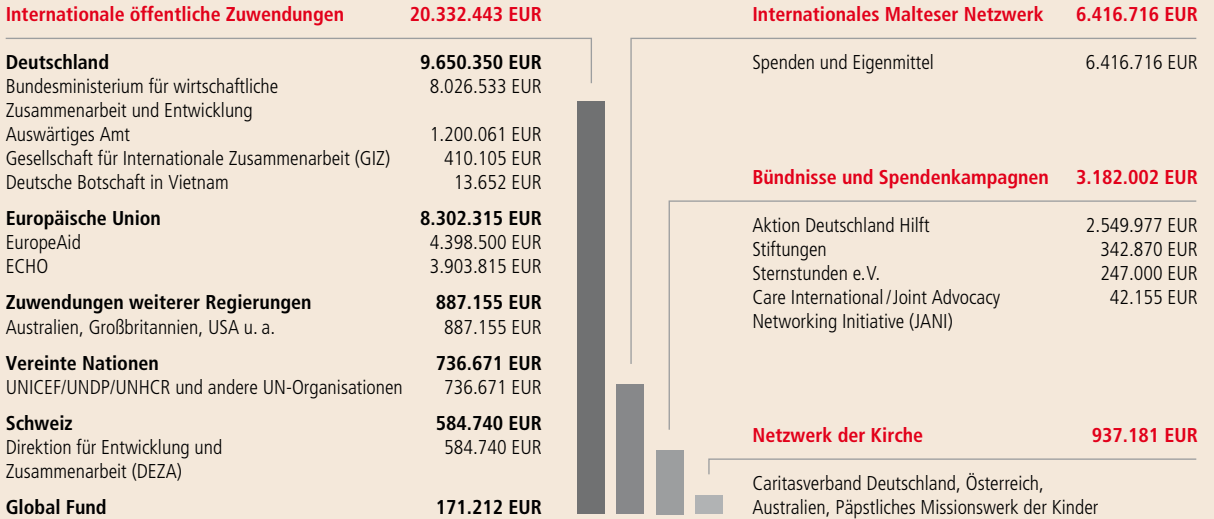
Internationale öffentliche Zuwendungen 20.332.443 EUR

| | |
|---|---|
| **Deutschland** | **9.650.350 EUR** |
| Bundesministerium für wirtschaftliche Zusammenarbeit und Entwicklung | 8.026.533 EUR |
| Auswärtiges Amt | 1.200.061 EUR |
| Gesellschaft für Internationale Zusammenarbeit (GIZ) | 410.105 EUR |
| Deutsche Botschaft in Vietnam | 13.652 EUR |
| **Europäische Union** | **8.302.315 EUR** |
| EuropeAid | 4.398.500 EUR |
| ECHO | 3.903.815 EUR |
| **Zuwendungen weiterer Regierungen** | **887.155 EUR** |
| Australien, Großbritannien, USA u. a. | 887.155 EUR |
| **Vereinte Nationen** | **736.671 EUR** |
| UNICEF/UNDP/UNHCR und andere UN-Organisationen | 736.671 EUR |
| **Schweiz** | **584.740 EUR** |
| Direktion für Entwicklung und Zusammenarbeit (DEZA) | 584.740 EUR |
| **Global Fund** | **171.212 EUR** |

Internationales Malteser Netzwerk 6.416.716 EUR

| | |
|---|---|
| Spenden und Eigenmittel | 6.416.716 EUR |

Bündnisse und Spendenkampagnen 3.182.002 EUR

| | |
|---|---|
| Aktion Deutschland Hilft | 2.549.977 EUR |
| Stiftungen | 342.870 EUR |
| Sternstunden e.V. | 247.000 EUR |
| Care International/Joint Advocacy Networking Initiative (JANI) | 42.155 EUR |

Netzwerk der Kirche 937.181 EUR

Caritasverband Deutschland, Österreich, Australien, Päpstliches Missionswerk der Kinder